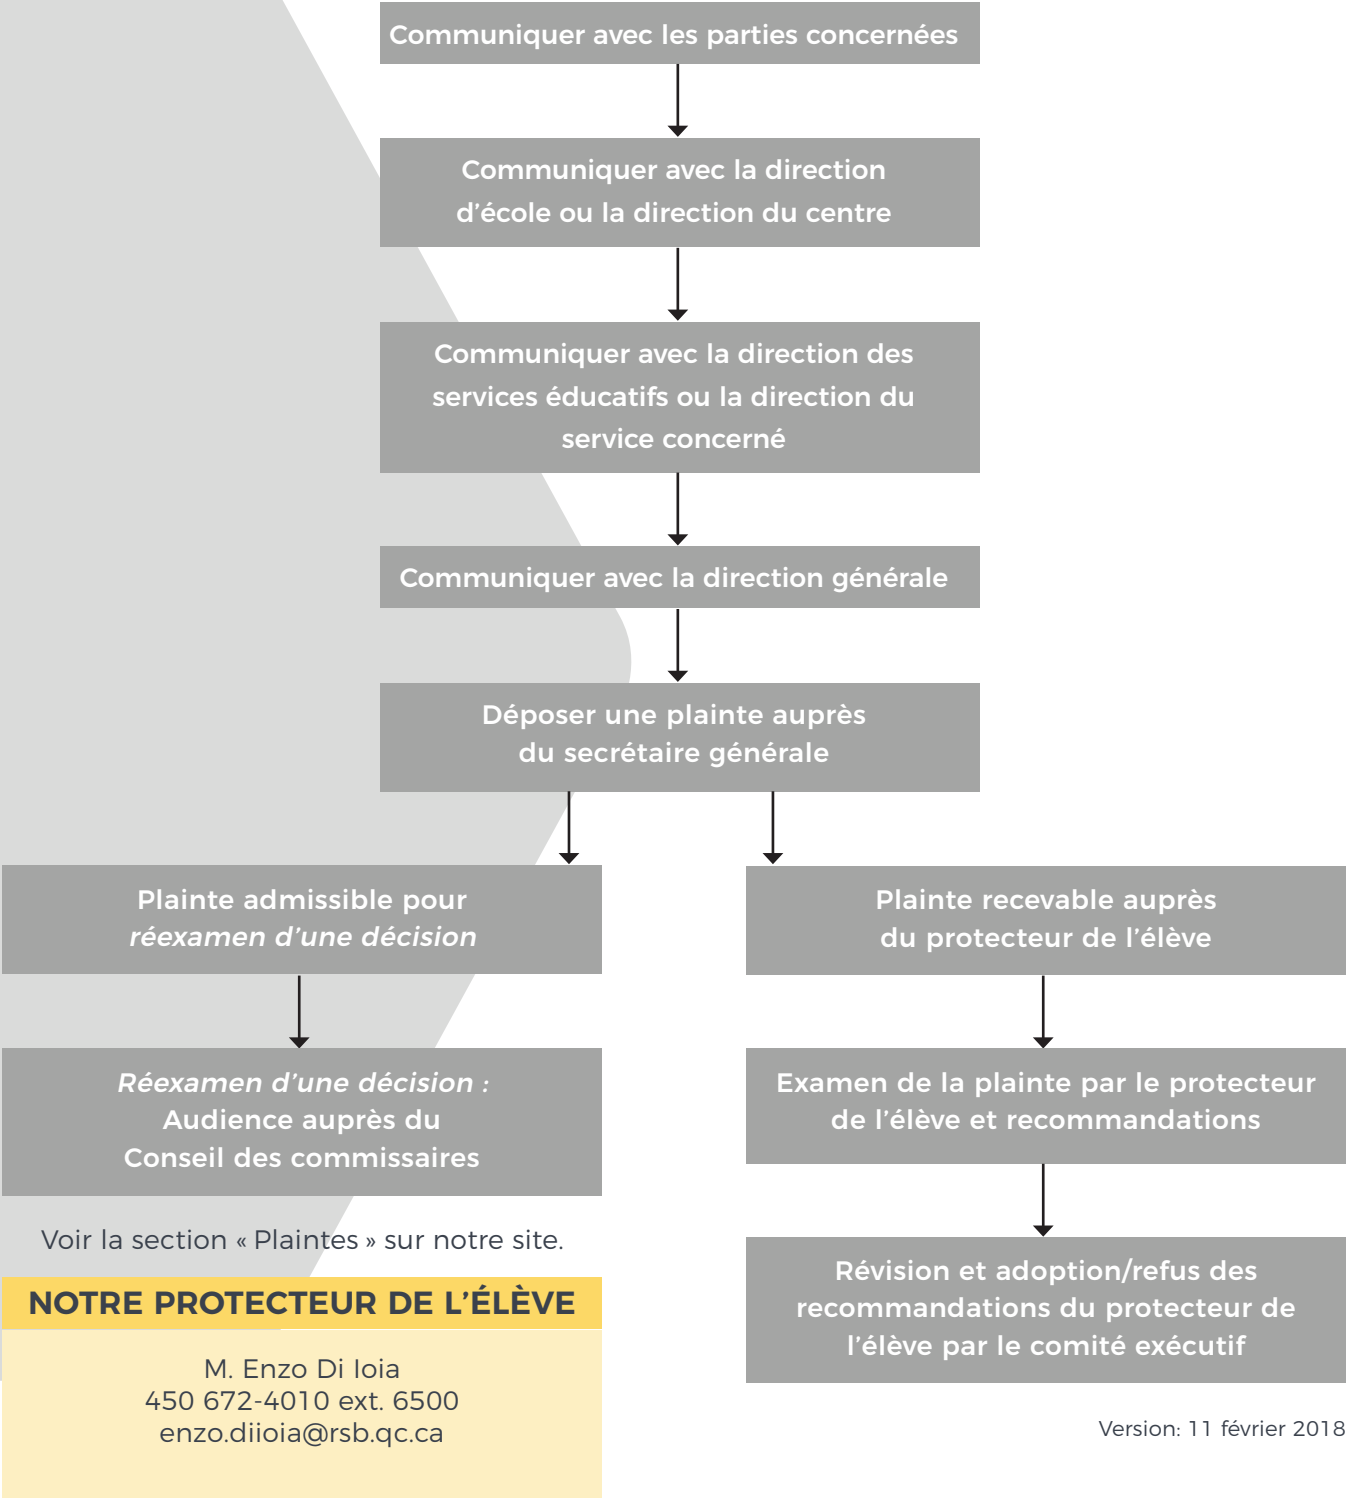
Communiquer avec les parties concernées

Communiquer avec la direction d'école ou la direction du centre

Communiquer avec la direction des services éducatifs ou la direction du service concerné

Communiquer avec la direction générale

Déposer une plainte auprès du secrétaire générale

Plainte admissible pour *réexamen d'une décision*

*Réexamen d'une décision :* Audience auprès du Conseil des commissaires

Voir la section « Plaintes » sur notre site.

NOTRE PROTECTEUR DE L'ÉLÈVE

M. Enzo Di Ioia
450 672-4010 ext. 6500
enzo.diioia@rsb.qc.ca

Plainte recevable auprès du protecteur de l'élève

Examen de la plainte par le protecteur de l'élève et recommandations

Révision et adoption/refus des recommandations du protecteur de l'élève par le comité exécutif

Version: 11 février 2018